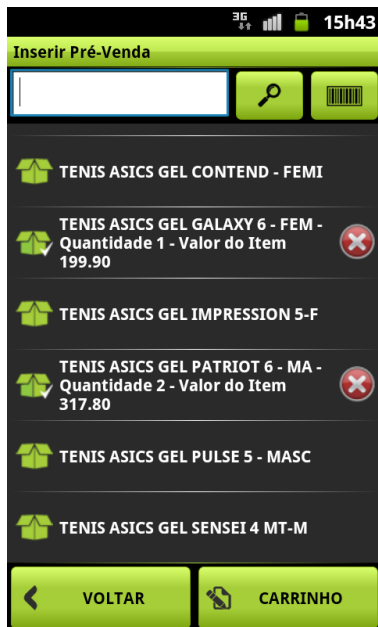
3G 15h43

Inserir Pré-Venda

TENIS ASICS GEL CONTEND - FEMI

TENIS ASICS GEL GALAXY 6 - FEM - Quantidade 1 - Valor do Item 199.90

TENIS ASICS GEL IMPRESSION 5-F

TENIS ASICS GEL PATRIOT 6 - MA - Quantidade 2 - Valor do Item 317.80

TENIS ASICS GEL PULSE 5 - MASC

TENIS ASICS GEL SENSEI 4 MT-M

VOLTAR

CARRINHO